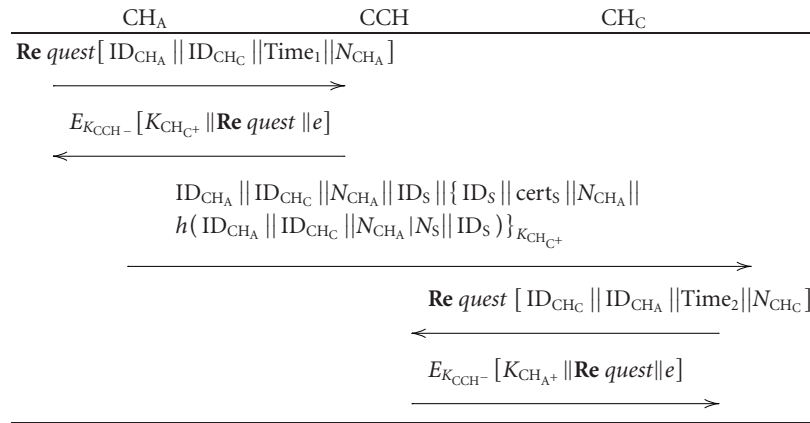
$CH_A$ CCH $CH_C$

$\textbf{Re}\ quest[\ ID_{CH_A}\ ||\ ID_{CH_C}\ ||Time_1||N_{CH_A}\ ]$

$E_{K_{CCH-}}[K_{CH_{C^+}}\ ||\textbf{Re}\ quest\ ||e]$

$ID_{CH_A}\ ||\ ID_{CH_C}\ ||N_{CH_A}||\ ID_S\ ||\{\ ID_S\ ||\ cert_S\ ||N_{CH_A}||$
$h(\ ID_{CH_A}\ ||\ ID_{CH_C}\ ||N_{CH_A}|N_S||\ ID_S\ )\}_{K_{CH_{C^+}}}$

$\textbf{Re}\ quest\ [\ ID_{CH_C}\ ||\ ID_{CH_A}\ ||Time_2||N_{CH_C}\ ]$

$E_{K_{CCH-}}[K_{CH_{A^+}}\ ||\textbf{Re}\ quest||e]$